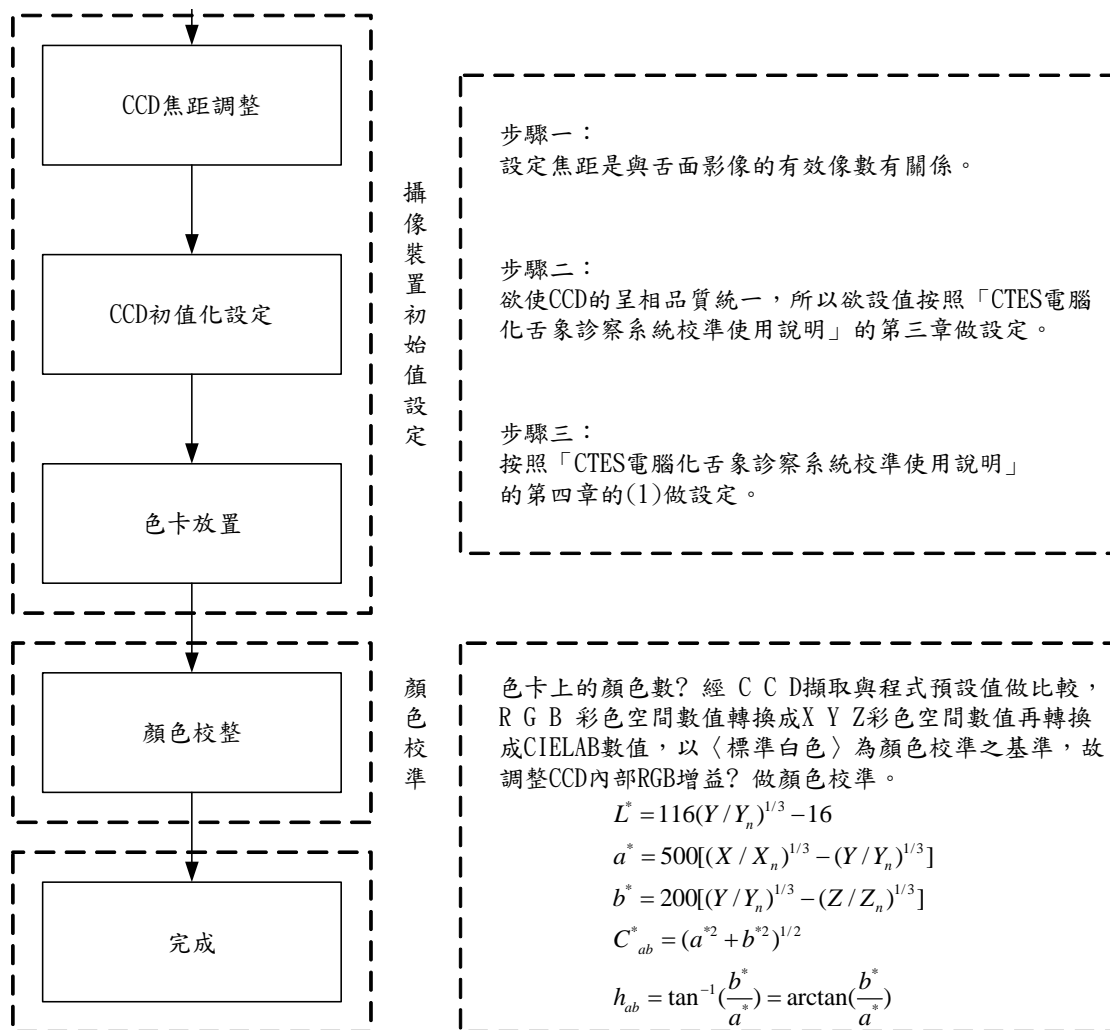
CCD焦距調整

CCD初值化設定

色卡放置

攝像裝置初始值設定

步驟一：
設定焦距是與舌面影像的有效像數有關係。

步驟二：
欲使CCD的呈相品質統一，所以欲設值按照「CTES電腦化舌象診察系統校準使用說明」的第三章做設定。

步驟三：
按照「CTES電腦化舌象診察系統校準使用說明」的第四章的(1)做設定。

顏色校整

顏色校準

色卡上的顏色數? 經 C C D擷取與程式預設值做比較，R G B 彩色空間數值轉換成X Y Z彩色空間數值再轉換成CIELAB數值，以〈標準白色〉為顏色校準之基準，故調整CCD內部RGB增益? 做顏色校準。

$L^* = 116(Y/Y_n)^{1/3} - 16$

$a^* = 500[(X/X_n)^{1/3} - (Y/Y_n)^{1/3}]$

$b^* = 200[(Y/Y_n)^{1/3} - (Z/Z_n)^{1/3}]$

$C^*_{ab} = (a^{*2} + b^{*2})^{1/2}$

$h_{ab} = \tan^{-1}(\frac{b^*}{a^*}) = \arctan(\frac{b^*}{a^*})$

完成